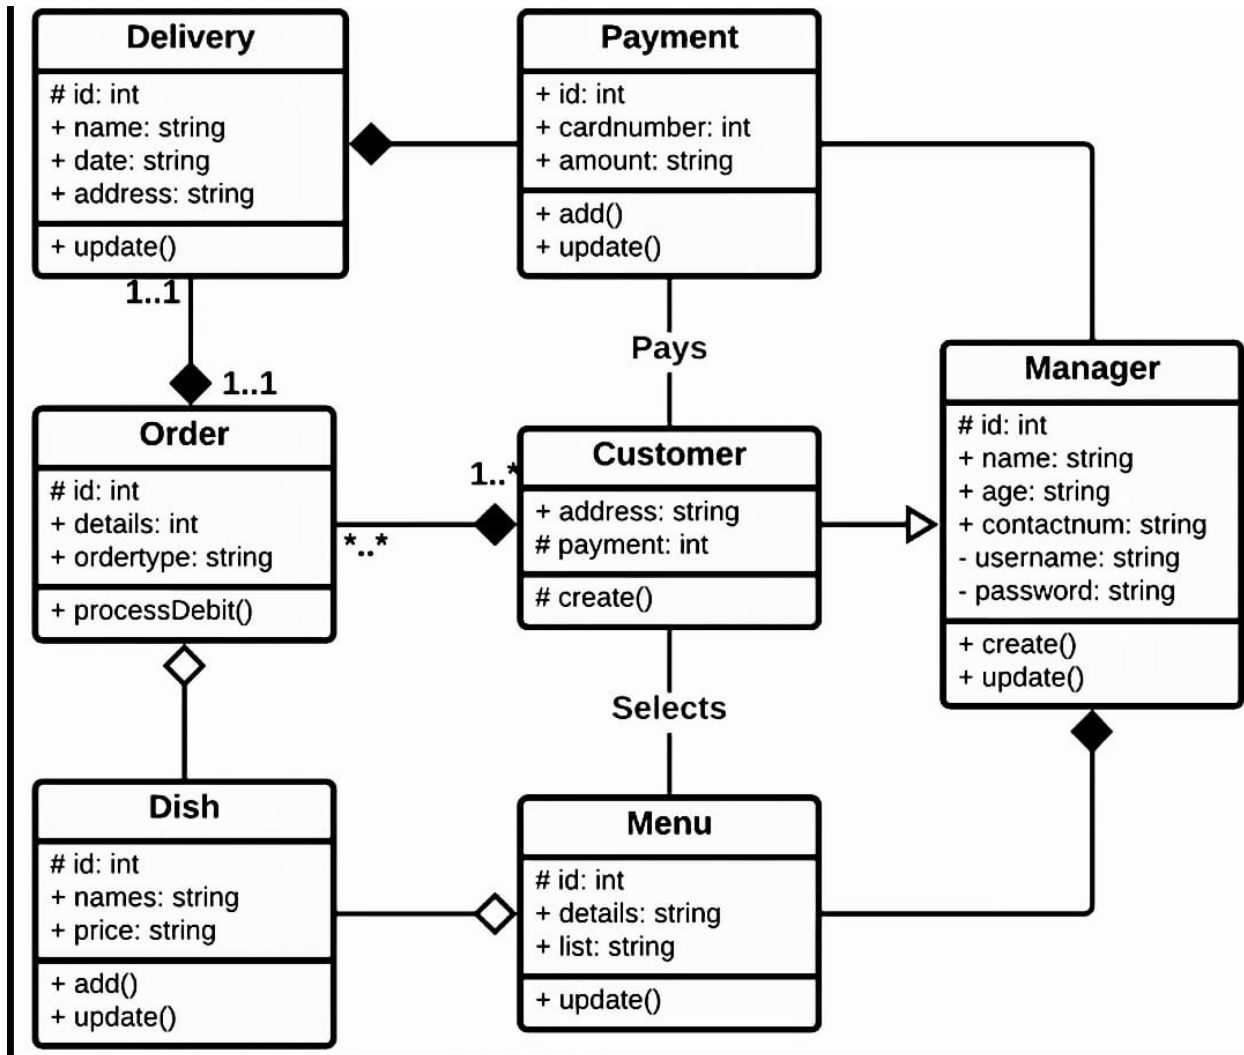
Delivery
# id: int
+ name: string
+ date: string
+ address: string
+ update()

Payment
+ id: int
+ cardnumber: int
+ amount: string
+ add()
+ update()

1..1

Pays

1..1

Manager
# id: int
+ name: string
+ age: string
+ contactnum: string
- username: string
- password: string
+ create()
+ update()

Order
# id: int
+ details: int
+ ordertype: string
+ processDebit()

1..*

Customer
+ address: string
# payment: int
# create()

*..*

Selects

Dish
# id: int
+ names: string
+ price: string
+ add()
+ update()

Menu
# id: int
+ details: string
+ list: string
+ update()